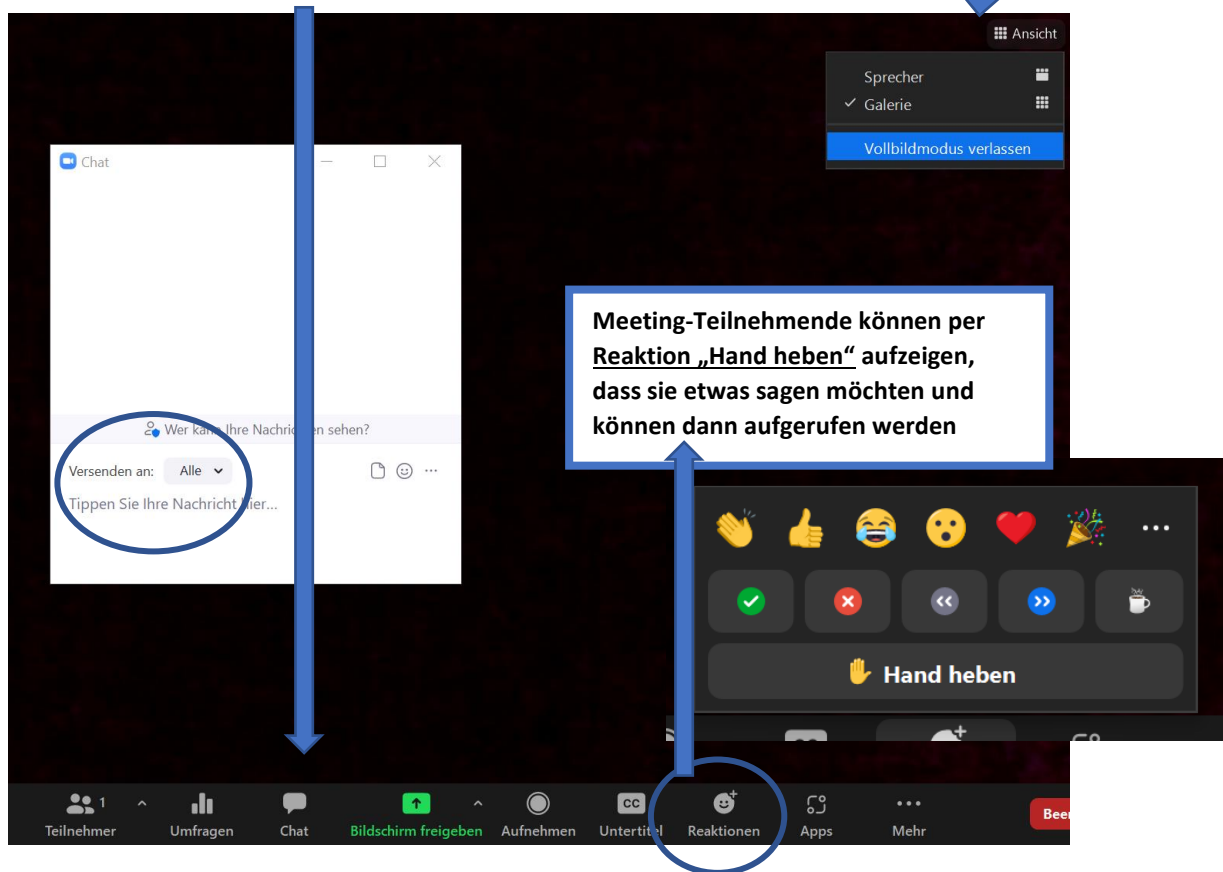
Ansicht

Sprecher

✓ Galerie

Vollbildmodus verlassen

Chat

Wer kann Ihre Nachrichten sehen?

Versenden an: Alle

Tippen Sie Ihre Nachricht hier...

Meeting-Teilnehmende können per Reaktion „Hand heben" aufzeigen, dass sie etwas sagen möchten und können dann aufgerufen werden

Hand heben

Teilnehmer 1

Umfragen

Chat

Bildschirm freigeben

Aufnehmen

CC

Untertitel

Reaktionen

Apps

Mehr

Bee